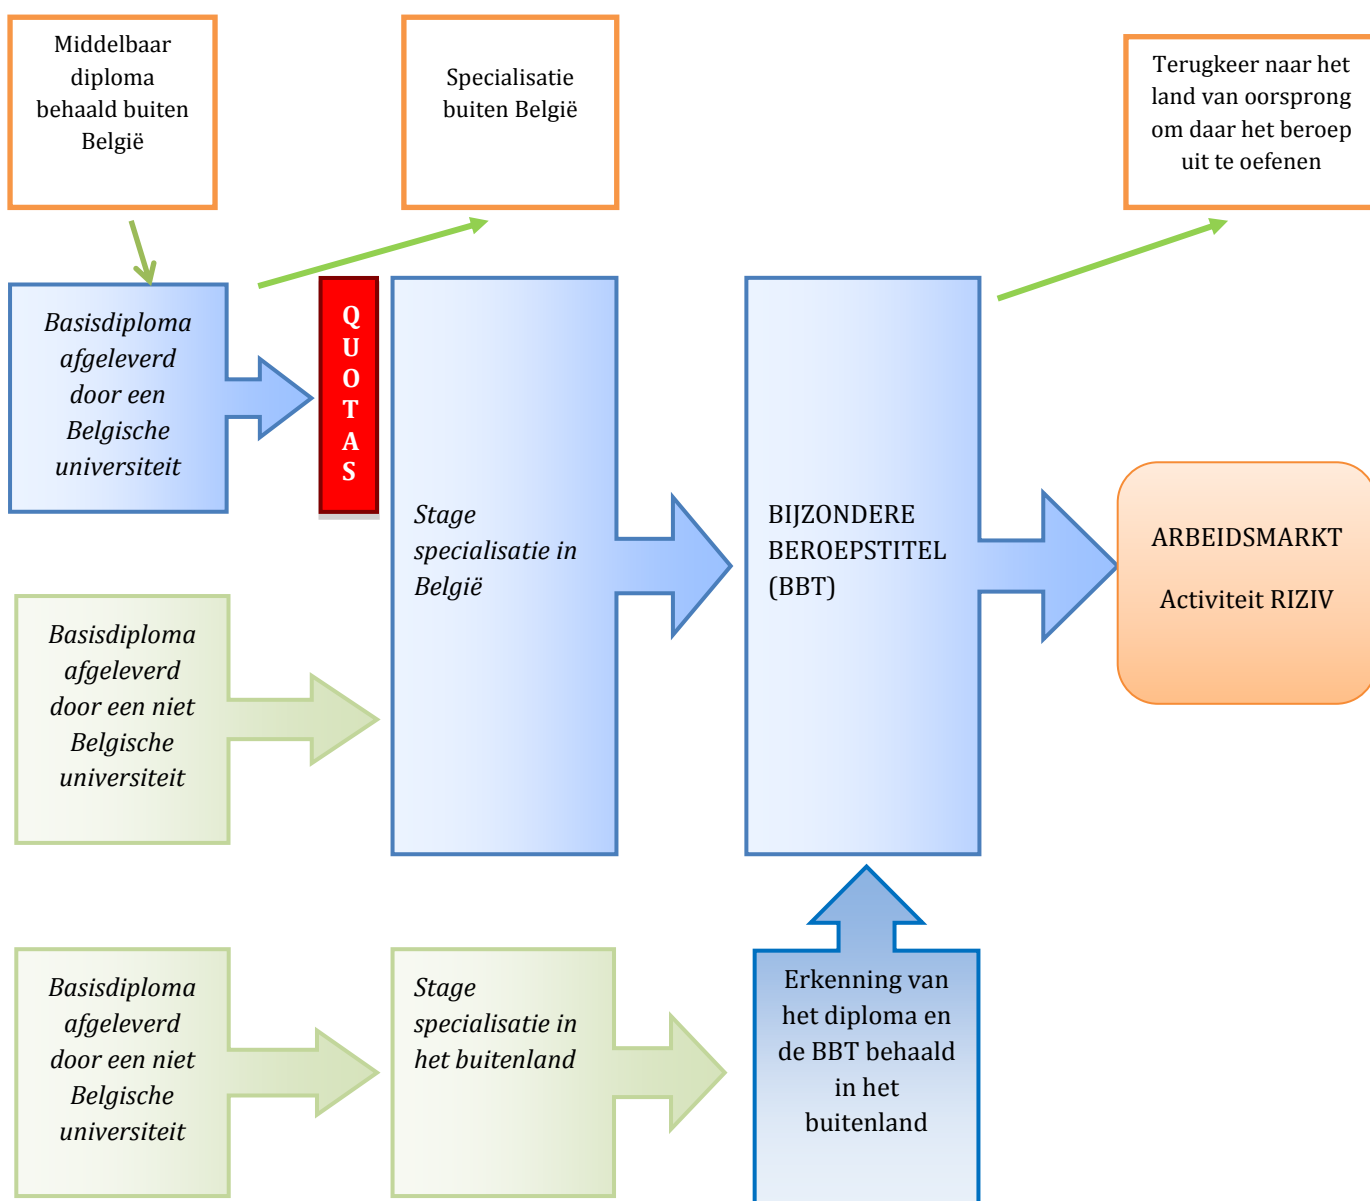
Middelbaar diploma behaald buiten België

Specialisatie buiten België

Terugkeer naar het land van oorsprong om daar het beroep uit te oefenen

Basisdiploma afgeleverd door een Belgische universiteit

QUOTAS

Stage specialisatie in België

BIJZONDERE BEROEPSTITEL (BBT)

ARBEIDSMARKT

Activiteit RIZIV

Basisdiploma afgeleverd door een niet Belgische universiteit

Basisdiploma afgeleverd door een niet Belgische universiteit

Stage specialisatie in het buitenland

Erkenning van het diploma en de BBT behaald in het buitenland